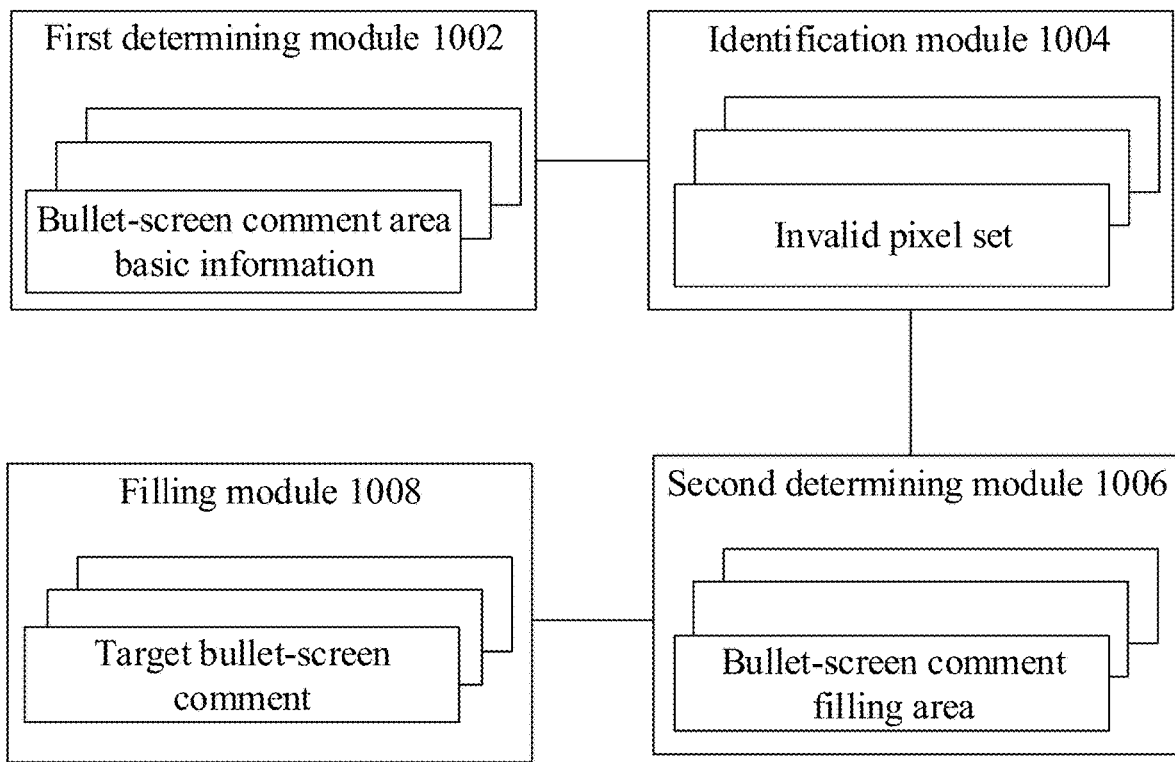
First determining module 1002

Bullet-screen comment area basic information

Identification module 1004

Invalid pixel set

Filling module 1008

Target bullet-screen comment

Second determining module 1006

Bullet-screen comment filling area